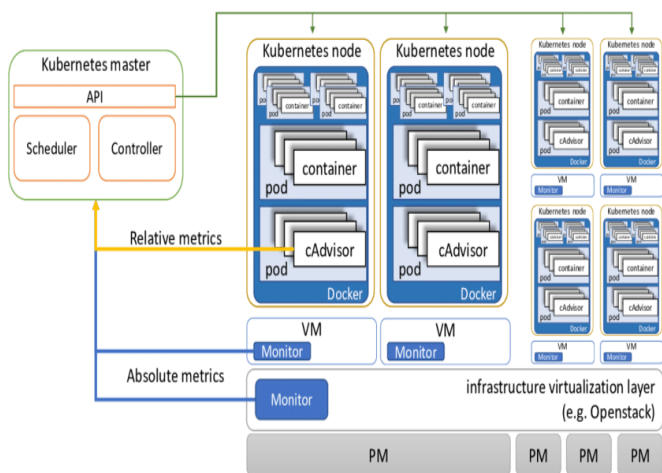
Kubernetes master

API

Scheduler

Controller

Relative metrics

Absolute metrics

Kubernetes node

pod container

pod container

pod container

pod cAdvisor

Docker

VM

Monitor

Kubernetes node

pod container

pod container

pod container

pod cAdvisor

Docker

VM

Monitor

Kubernetes node

pod container

pod container

pod container

pod cAdvisor

Docker

VM

Monitor

Kubernetes node

pod container

pod container

pod container

pod cAdvisor

Docker

VM

Monitor

Kubernetes node

pod container

pod container

pod container

pod cAdvisor

Docker

VM

Monitor

Kubernetes node

pod container

pod container

pod container

pod cAdvisor

Docker

VM

Monitor

Monitor

infrastructure virtualization layer (e.g. Openstack)

PM

PM

PM

PM